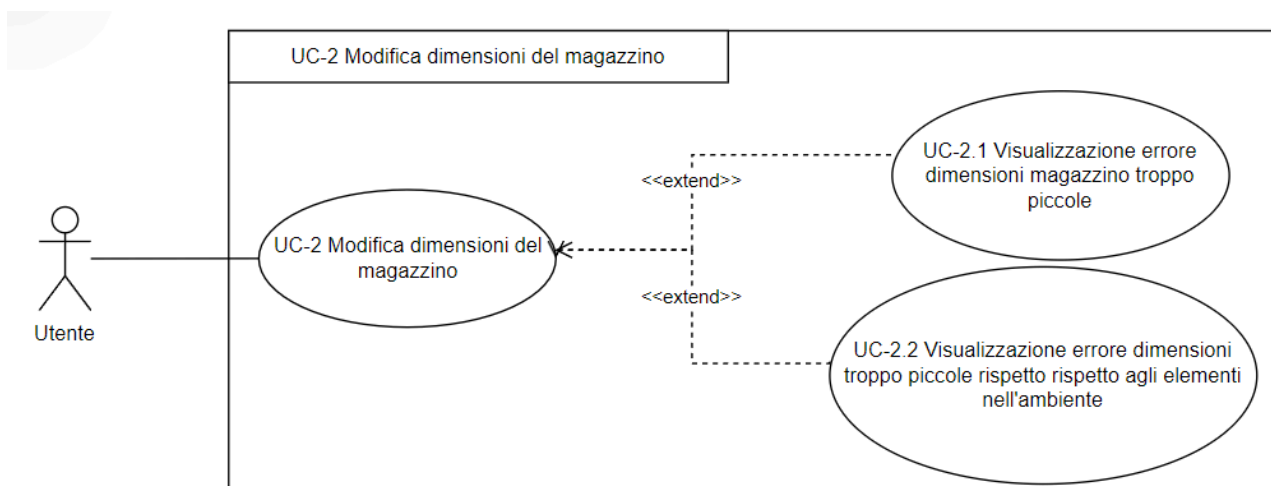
UC-2 Modifica dimensioni del magazzino

Utente

UC-2 Modifica dimensioni del magazzino

<<extend>>

<<extend>>

UC-2.1 Visualizzazione errore dimensioni magazzino troppo piccole

UC-2.2 Visualizzazione errore dimensioni troppo piccole rispetto rispetto agli elementi nell'ambiente